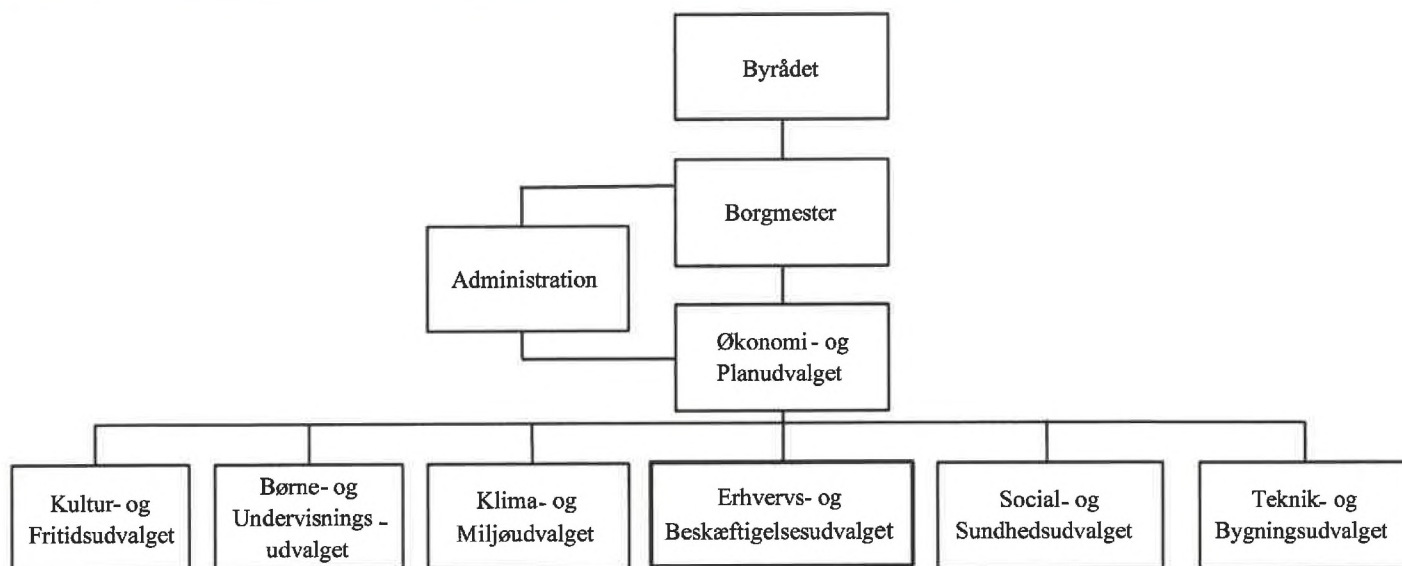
Byrådet

Borgmester

Administration

Økonomi- og Planudvalget

Kultur- og Fritidsudvalget

Børne- og Undervisnings - udvalget

Klima- og Miljøudvalget

Erhvervs- og Beskæftigelsesudvalget

Social- og Sundhedsudvalget

Teknik- og Bygningsudvalget